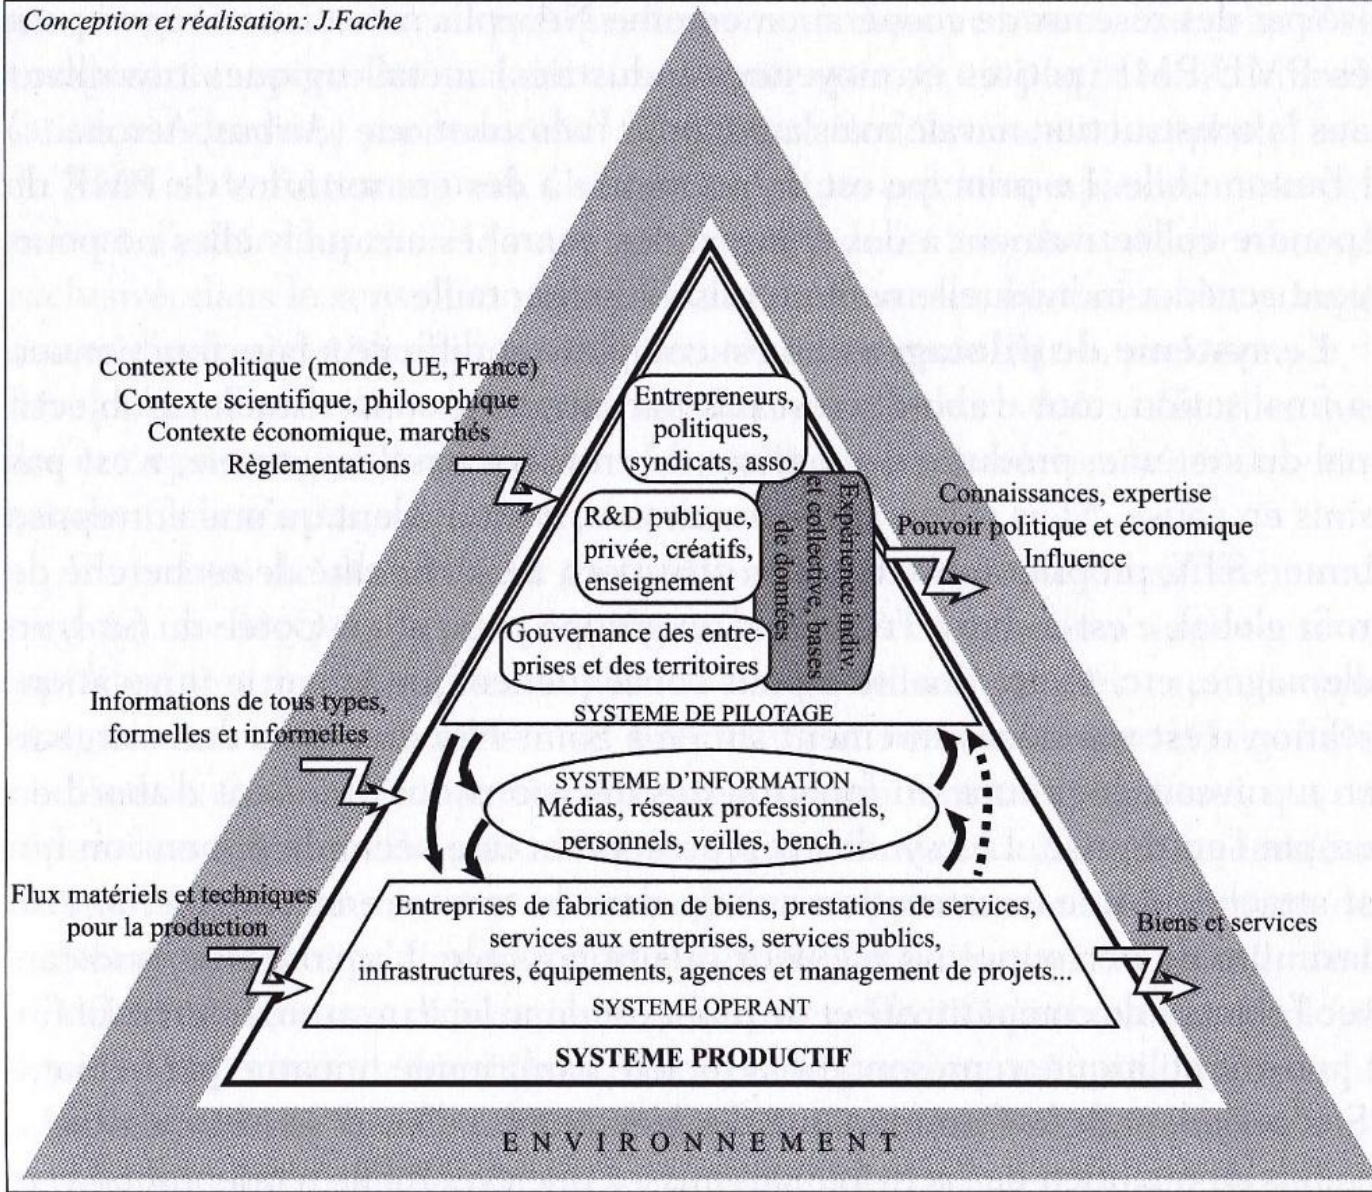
Conception et réalisation: J.Fache

Contexte politique (monde, UE, France)
Contexte scientifique, philosophique
Contexte économique, marchés
Réglementations

Entrepreneurs, politiques, syndicats, asso.

R&D publique, privée, créatifs, enseignement

Gouvernance des entreprises et des territoires

Expérience indiv. et collective, bases de données

SYSTEME DE PILOTAGE

Connaissances, expertise
Pouvoir politique et économique
Influence

Informations de tous types, formelles et informelles

SYSTEME D'INFORMATION
Médias, réseaux professionnels, personnels, veilles, bench...

Flux matériels et techniques pour la production

Entreprises de fabrication de biens, prestations de services, services aux entreprises, services publics, infrastructures, équipements, agences et management de projets...
SYSTEME OPERANT

Biens et services

SYSTEME PRODUCTIF

ENVIRONNEMENT